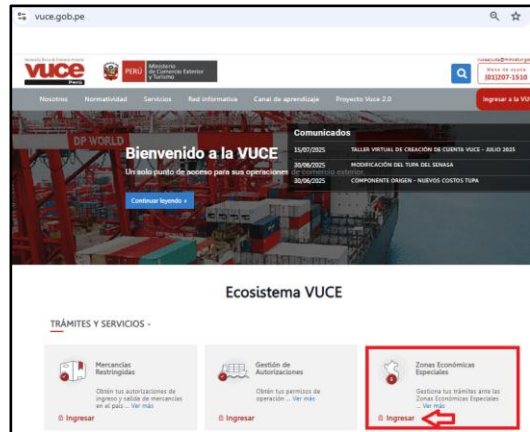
vuce.gob.pe

VUCE Perú

PERÚ Ministerio de Comercio Exterior y Turismo

Mesa de ayuda (01)207-1510

Nosotros Normatividad Servicios Red informativa Canal de aprendizaje Proyecto Vuce 2.0 Ingresar a la VU

DP WORLD

Bienvenido a la VUCE

Un solo punto de acceso para sus operaciones de comercio exterior

Continuar leyendo »

Comunicados

15/07/2025 TALLER VIRTUAL DE CREACIÓN DE CUENTA VUCE - JULIO 2025

30/06/2025 MODIFICACIÓN DEL TUPA DEL SENASA

30/06/2025 COMPONENTE ORIGEN - NUEVOS COSTOS TUPA

Ecosistema VUCE

TRÁMITES Y SERVICIOS -

Mercancías Restringidas

Obtén tus autorizaciones de ingreso y salida de mercancías en el país ... Ver más

Ingresar

Gestión de Autorizaciones

Obtén tus permisos de operación ... Ver más

Ingresar

Zonas Económicas Especiales

Gestiona tus trámites ante las Zonas Económicas Especiales ... Ver más

Ingresar